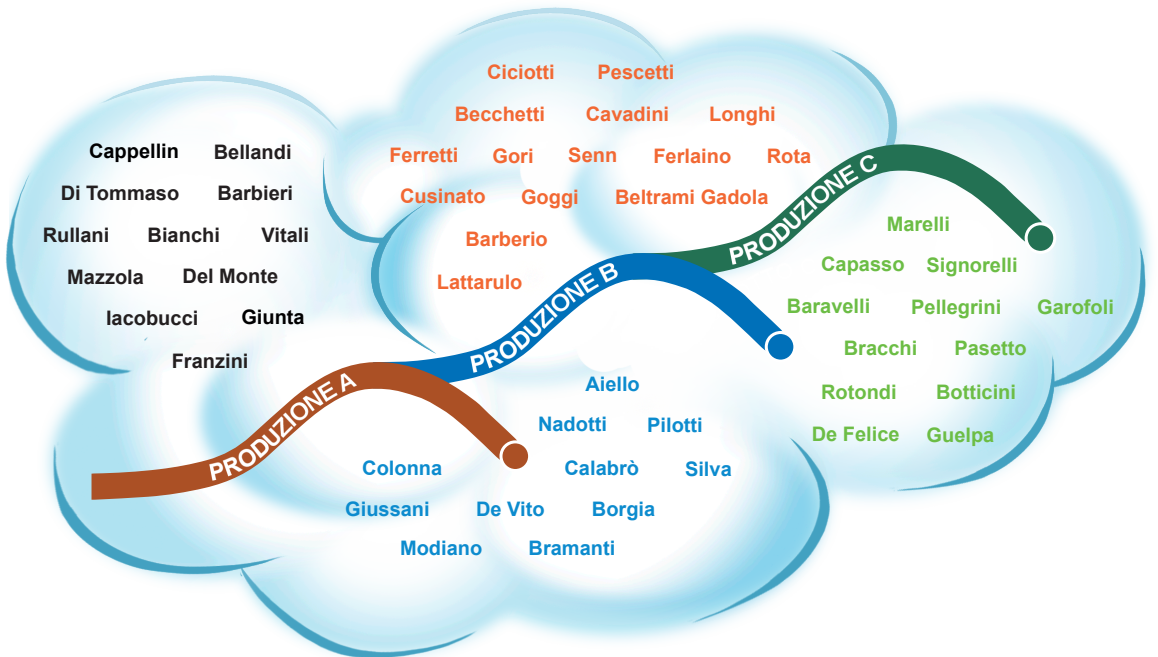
Cappellin Bellandi
Di Tommaso Barbieri
Rullani Bianchi Vitali
Mazzola Del Monte
Iacobucci Giunta
Franzini

Ciciotti Pescetti
Becchetti Cavadini Longhi
Ferretti Gori Senn Ferlaino Rota
Cusinato Goggi Beltrami Gadola
Barberio
Lattarulo

PRODUZIONE A
PRODUZIONE B
PRODUZIONE C

Marelli
Capasso Signorelli
Baravelli Pellegrini Garofoli
Bracchi Pasetto
Rotondi Botticini
De Felice Guelpa

Aiello
Nadotti Pilotti
Colonna Calabrò Silva
Giussani De Vito Borgia
Modiano Bramanti